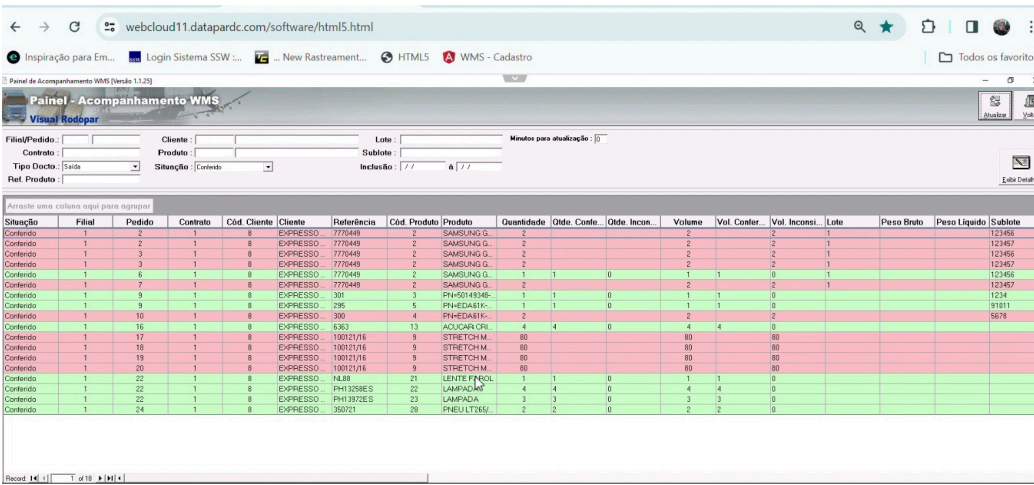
webcloud11.datapardc.com/software/html5.html

Inspiração para Em... Login Sistema SSW :... New Rastreament... HTML5 WMS - Cadastro

Todos os favorito

Painel de Acompanhamento WMS [Versão 1.1.25]

Painel - Acompanhamento WMS
Visual Rodopar

Atualizar

Filial/Pedido :
Contrato :
Tipo Docto : Saída
Ref. Produto :
Cliente :
Produto :
Situação : Conferido
Lote :
Sublote :
Inclusão : / / à / /
Minutos para atualização : 0

Exibir Detalh

Arraste uma coluna aqui para agrupar

| Situação | Filial | Pedido | Contrato | Cód. Cliente | Cliente | Referência | Cód. Produto | Produto | Quantidade | Qtde. Confe... | Qtde. Incon... | Volume | Vol. Confer... | Vol. Inconsi... | Lote | Peso Bruto | Peso Líquido | Sublote |
|---|---|---|---|---|---|---|---|---|---|---|---|---|---|---|---|---|---|---|
| Conferido | 1 | 2 | 1 | 8 | EXPRESSO... | 7770449 | 2 | SAMSUNG G... | 2 | | | 2 | | 2 | 1 | | | 123456 |
| Conferido | 1 | 2 | 1 | 8 | EXPRESSO... | 7770449 | 2 | SAMSUNG G... | 2 | | | 2 | | 2 | 1 | | | 123457 |
| Conferido | 1 | 3 | 1 | 8 | EXPRESSO... | 7770449 | 2 | SAMSUNG G... | 2 | | | 2 | | 2 | 1 | | | 123456 |
| Conferido | 1 | 3 | 1 | 8 | EXPRESSO... | 7770449 | 2 | SAMSUNG G... | 2 | | | 2 | | 2 | | | | 123457 |
| Conferido | 1 | 6 | 1 | 8 | EXPRESSO... | 7770449 | 2 | SAMSUNG G... | 1 | 1 | 0 | 1 | 1 | 0 | 1 | | | 123456 |
| Conferido | 1 | 7 | 1 | 8 | EXPRESSO... | 7770449 | 2 | SAMSUNG G... | 2 | | | 2 | | 2 | 1 | | | 123457 |
| Conferido | 1 | 9 | 1 | 8 | EXPRESSO... | 301 | 3 | PN=50149348-... | 1 | 1 | 0 | 1 | 1 | 0 | | | | 1234 |
| Conferido | 1 | 9 | 1 | 8 | EXPRESSO... | 295 | 5 | PN=EDA61K-... | 1 | 1 | 0 | 1 | 1 | 0 | | | | 91011 |
| Conferido | 1 | 10 | 1 | 8 | EXPRESSO... | 300 | 4 | PN=EDA61K-... | 2 | | | 2 | | 2 | | | | 5678 |
| Conferido | 1 | 16 | 1 | 8 | EXPRESSO... | 6363 | 13 | ACUCAR CRI... | 4 | 4 | 0 | 4 | 4 | 0 | | | | |
| Conferido | 1 | 17 | 1 | 8 | EXPRESSO... | 100121/16 | 9 | STRETCH M... | 80 | | | 80 | | 80 | | | | |
| Conferido | 1 | 18 | 1 | 8 | EXPRESSO... | 100121/16 | 9 | STRETCH M... | 80 | | | 80 | | 80 | | | | |
| Conferido | 1 | 19 | 1 | 8 | EXPRESSO... | 100121/16 | 9 | STRETCH M... | 80 | | | 80 | | 80 | | | | |
| Conferido | 1 | 20 | 1 | 8 | EXPRESSO... | 100121/16 | 9 | STRETCH M... | 80 | | | 80 | | 80 | | | | |
| Conferido | 1 | 22 | 1 | 8 | EXPRESSO... | NL88 | 21 | LENTE FAROL | 1 | 1 | 0 | 1 | 1 | 0 | | | | |
| Conferido | 1 | 22 | 1 | 8 | EXPRESSO... | PH13258ES | 22 | LAMPADA | 4 | 4 | 0 | 4 | 4 | 0 | | | | |
| Conferido | 1 | 22 | 1 | 8 | EXPRESSO... | PH13972ES | 23 | LAMPADA | 3 | 3 | 0 | 3 | 3 | 0 | | | | |
| Conferido | 1 | 24 | 1 | 8 | EXPRESSO... | 350721 | 28 | PNEU LT265/... | 2 | 2 | 0 | 2 | 2 | 0 | | | | |

Record: 1 of 18